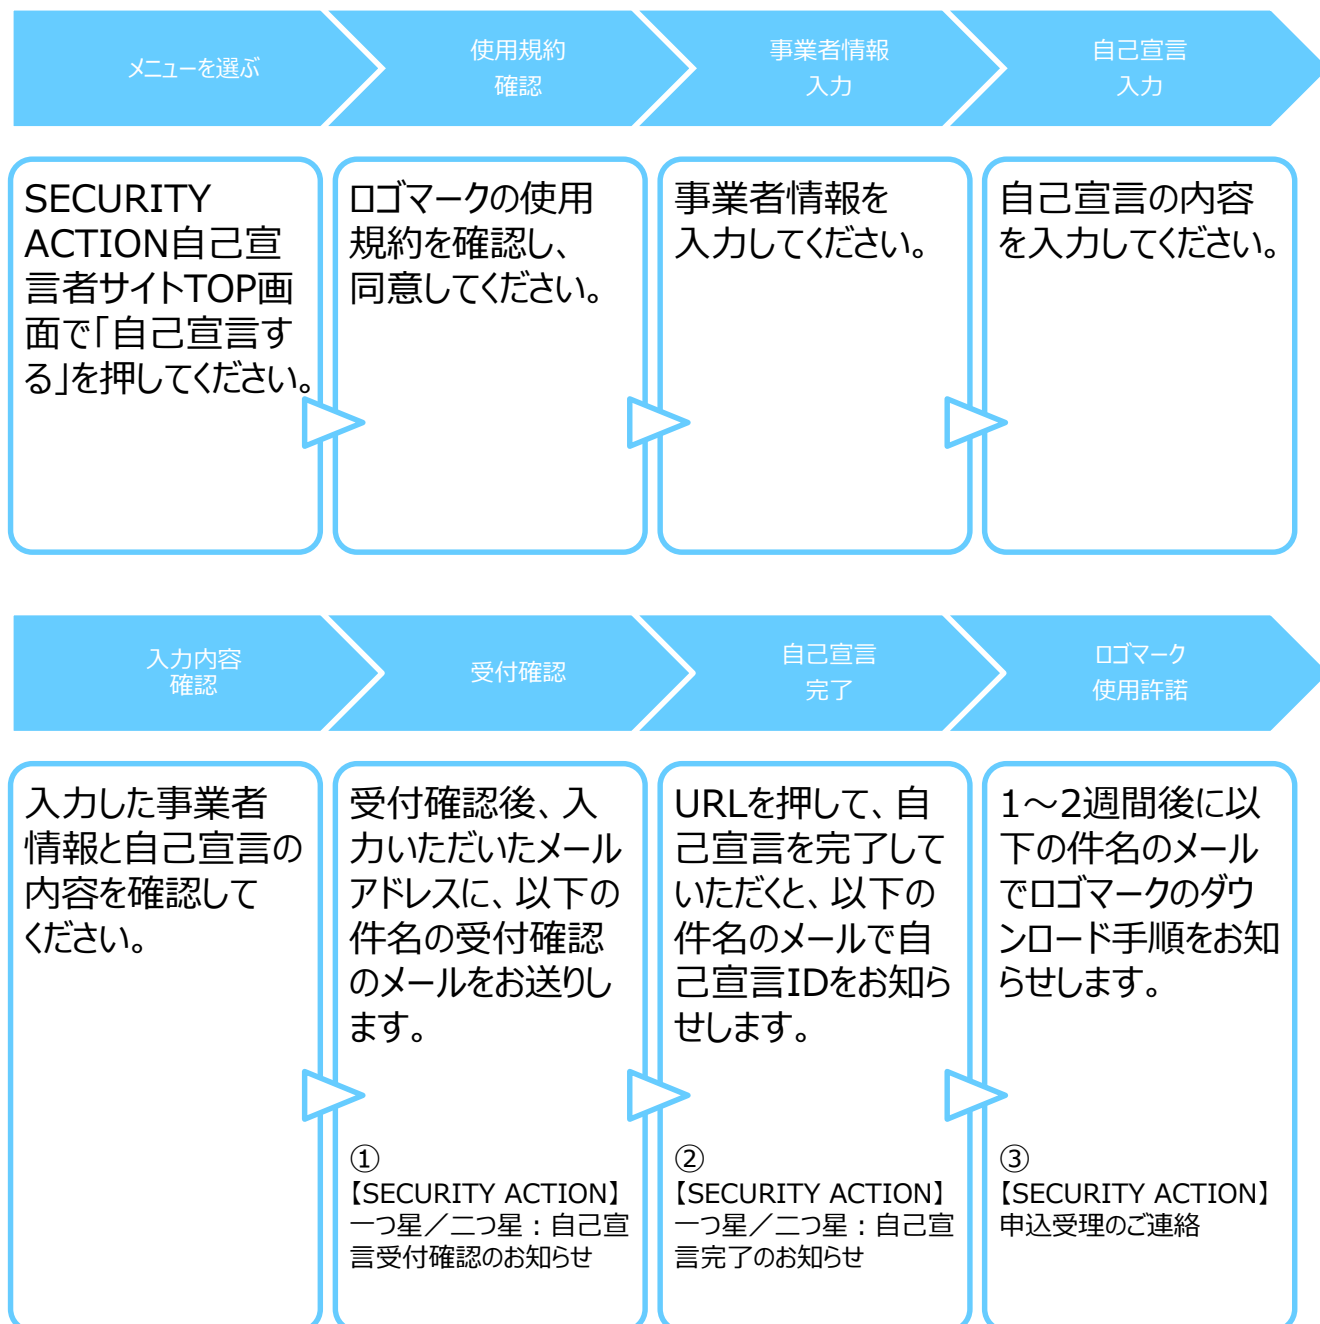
メニューを選ぶ

使用規約
確認

事業者情報
入力

自己宣言
入力

SECURITY ACTION自己宣言者サイトTOP画面で「自己宣言する」を押してください。

ロゴマークの使用規約を確認し、同意してください。

事業者情報を入力してください。

自己宣言の内容を入力してください。

入力内容
確認

受付確認

自己宣言
完了

ロゴマーク
使用許諾

入力した事業者情報と自己宣言の内容を確認してください。

受付確認後、入力いただいたメールアドレスに、以下の件名の受付確認のメールをお送りします。

①
【SECURITY ACTION】一つ星／二つ星：自己宣言受付確認のお知らせ

URLを押して、自己宣言を完了していただくと、以下の件名のメールで自己宣言IDをお知らせします。

②
【SECURITY ACTION】一つ星／二つ星：自己宣言完了のお知らせ

1～2週間後に以下の件名のメールでロゴマークのダウンロード手順をお知らせします。

③
【SECURITY ACTION】申込受理のご連絡